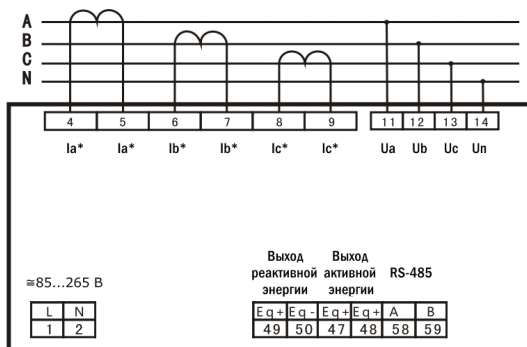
A
B
C
N

| 4 | 5 | 6 | 7 | 8 | 9 |
|---|---|---|---|---|---|
| Ia* | Ia* | Ib* | Ib* | Ic* | Ic* |

| 11 | 12 | 13 | 14 |
|---|---|---|---|
| Ua | Ub | Uc | Un |

≅85...265 В

| L | N |
|---|---|
| 1 | 2 |

Выход реактивной энергии

Выход активной энергии

RS-485

| Eq+ | Eq- | Eq+ | Eq+ | A | B |
|---|---|---|---|---|---|
| 49 | 50 | 47 | 48 | 58 | 59 |